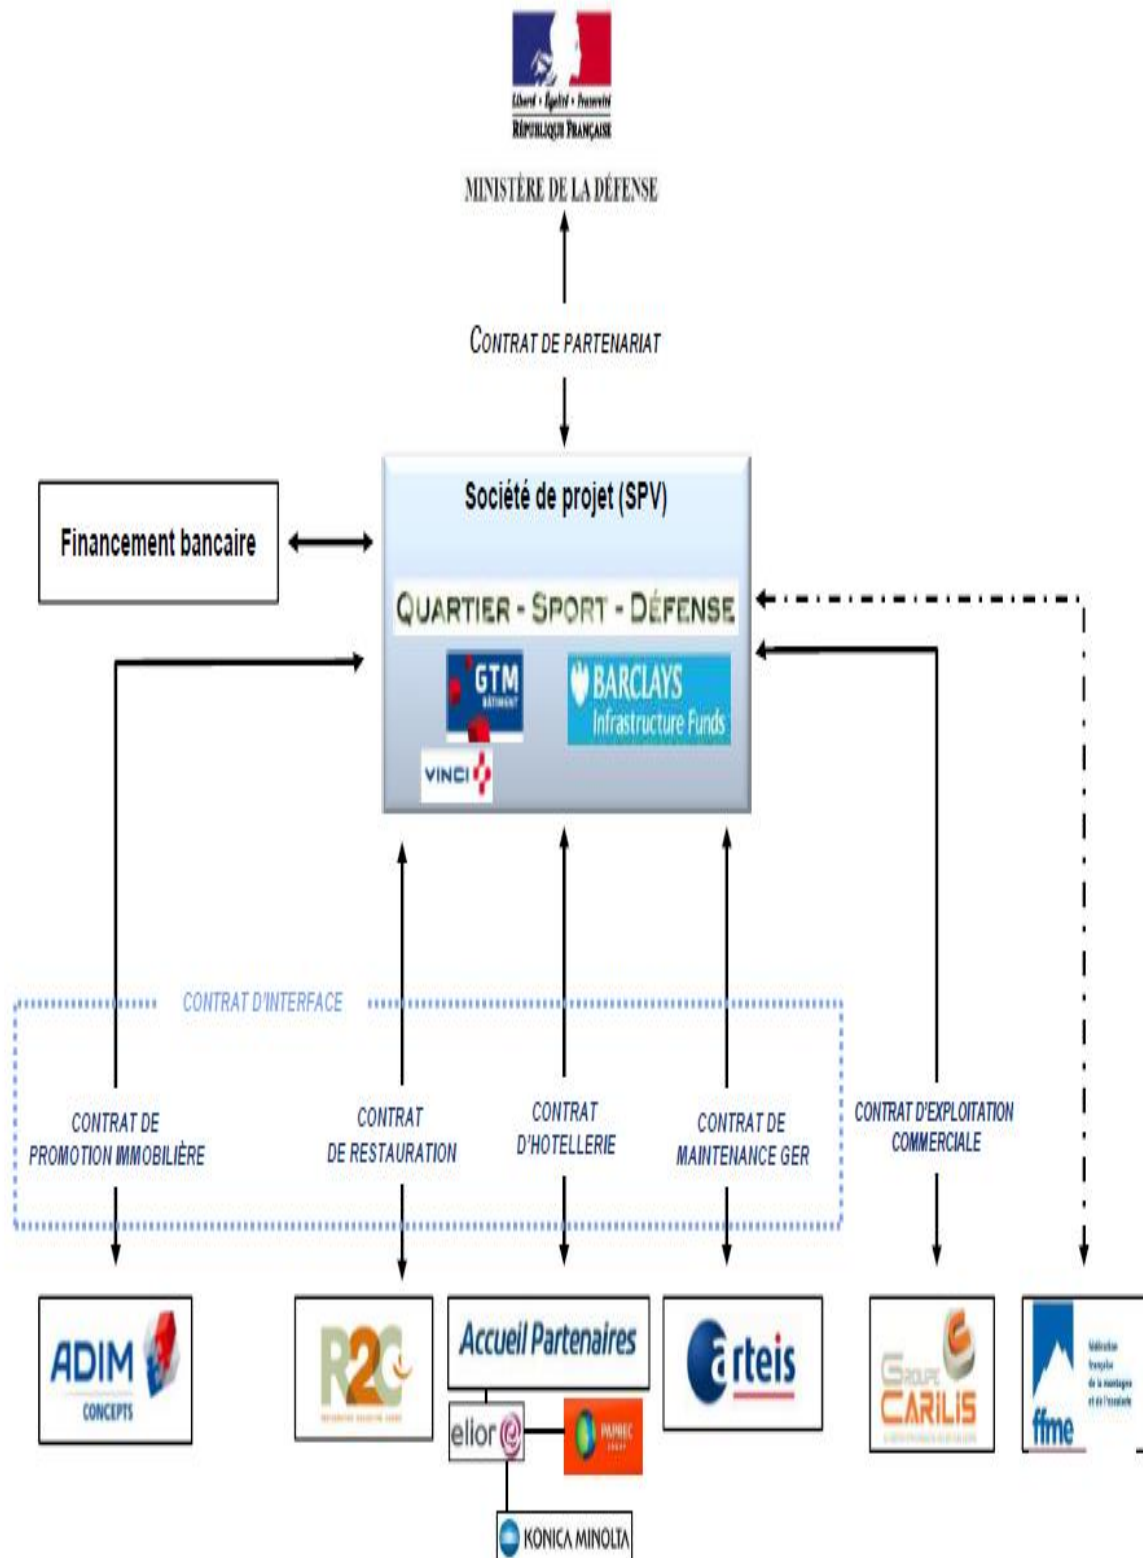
Liberté • Égalité • Fraternité
RÉPUBLIQUE FRANÇAISE

MINISTÈRE DE LA DÉFENSE

CONTRAT DE PARTENARIAT

Société de projet (SPV)

Financement bancaire

QUARTIER - SPORT - DÉFENSE

GTM BÂTIMENT

BARCLAYS Infrastructure Funds

VINCI

CONTRAT D'INTERFACE

CONTRAT DE PROMOTION IMMOBILIÈRE

CONTRAT DE RESTAURATION

CONTRAT D'HOTELLERIE

CONTRAT DE MAINTENANCE GER

CONTRAT D'EXPLOITATION COMMERCIALE

ADIM CONCEPTS

R2C

Accueil Partenaires

elior

PAPREC GROUP

KONICA MINOLTA

arteis

GROUPE CARILIS

ffme

fédération française de la montagne et de l'escalade